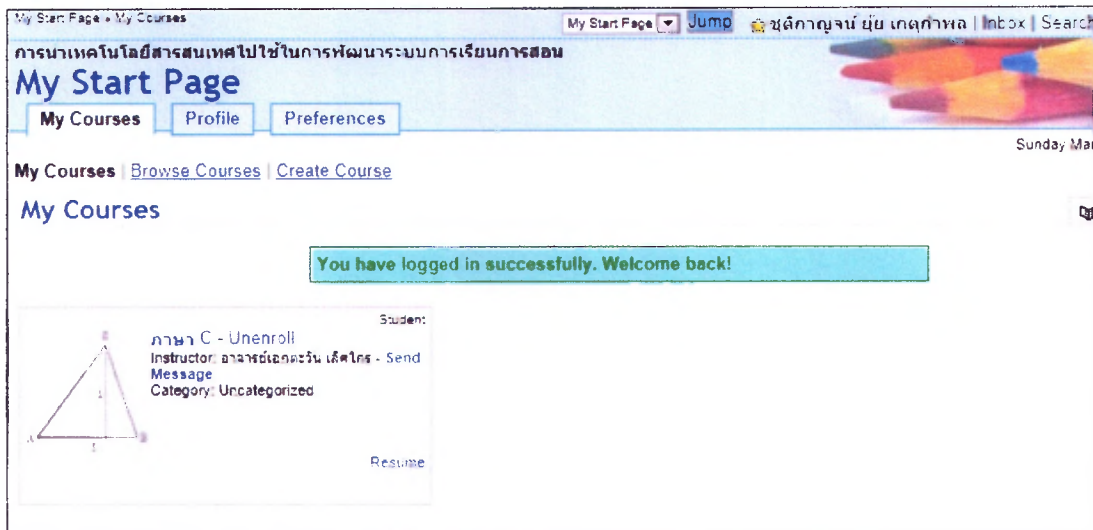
My Start Page » My Courses

My Start Page Jump ชุติกาญจน์ ยุ้ย เกตุกำพล | Inbox | Search

การนำเทคโนโลยีสารสนเทศไปใช้ในการพัฒนาระบบการเรียนการสอน

My Start Page

My Courses | Profile | Preferences

Sunday Ma

My Courses | Browse Courses | Create Course

My Courses

You have logged in successfully. Welcome back!

Studen

ภาษา C - Unenroll

Instructor: อาจารย์เอกตะวัน เล็ศไกร - Send Message

Category: Uncategorized

Resume